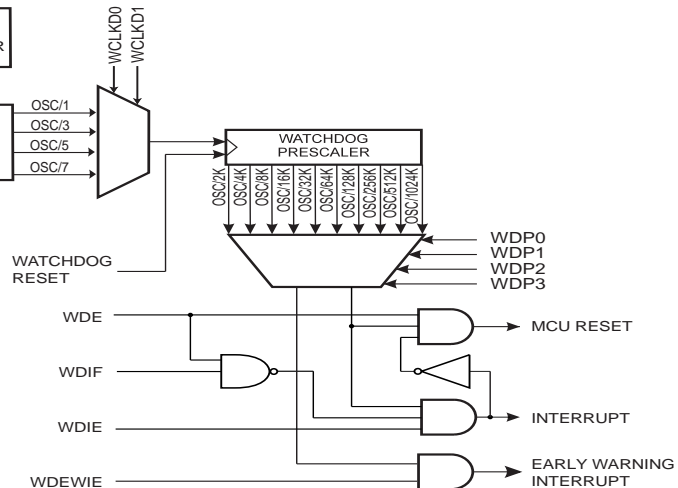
R

WCLKD0
WCLKD1

OSC/1
OSC/3
OSC/5
OSC/7

WATCHDOG
PRESCALER

OSC/2K
OSC/4K
OSC/8K
OSC/16K
OSC/32K
OSC/64K
OSC/128K
OSC/256K
OSC/512K
OSC/1024K

WATCHDOG
RESET

WDP0
WDP1
WDP2
WDP3

WDE

MCU RESET

WDIF

WDIE

INTERRUPT

WDEWIE

EARLY WARNING
INTERRUPT